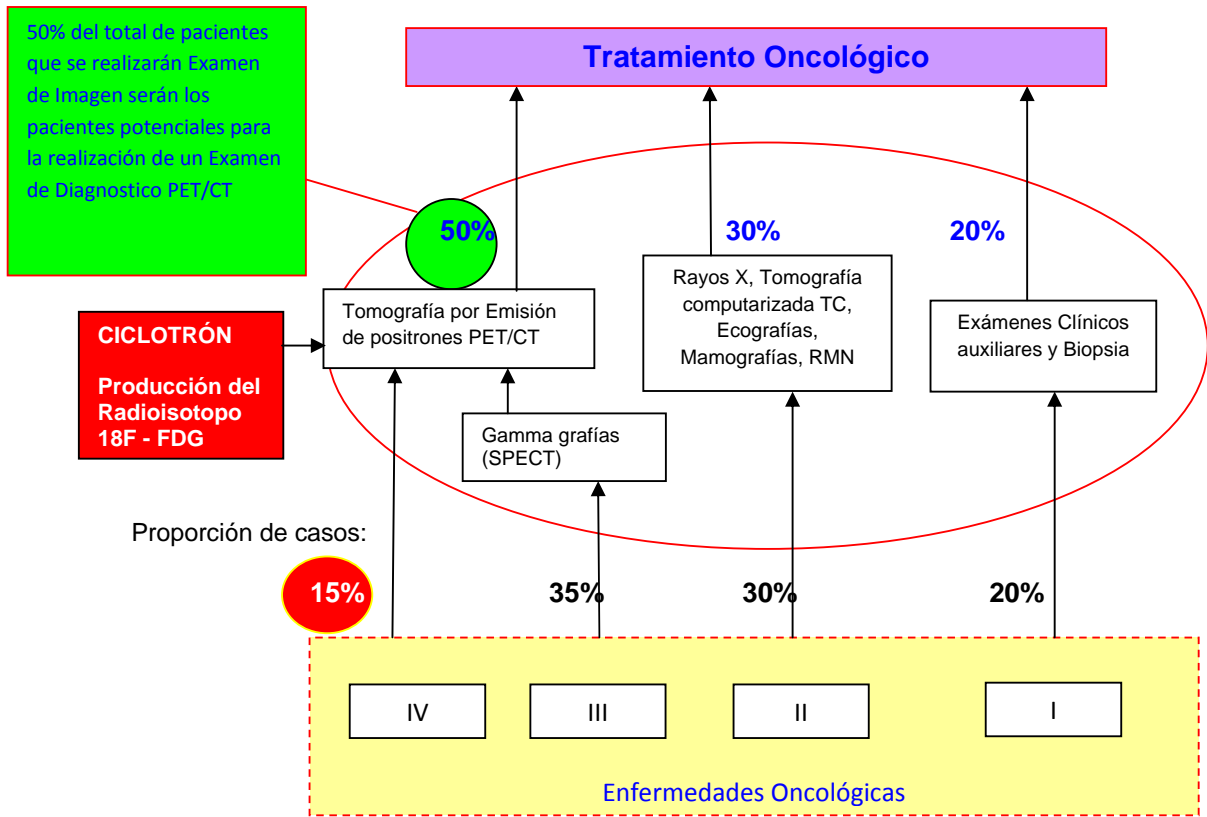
50% del total de pacientes que se realizarán Examen de Imagen serán los pacientes potenciales para la realización de un Examen de Diagnostico PET/CT

Tratamiento Oncológico

50%

30%

20%

CICLOTRÓN

Producción del Radioisotopo 18F - FDG

Tomografía por Emisión de positrones PET/CT

Rayos X, Tomografía computarizada TC, Ecografías, Mamografías, RMN

Exámenes Clínicos auxiliares y Biopsia

Gamma grafías (SPECT)

Proporción de casos:

15%

35%

30%

20%

IV

III

II

I

Enfermedades Oncológicas